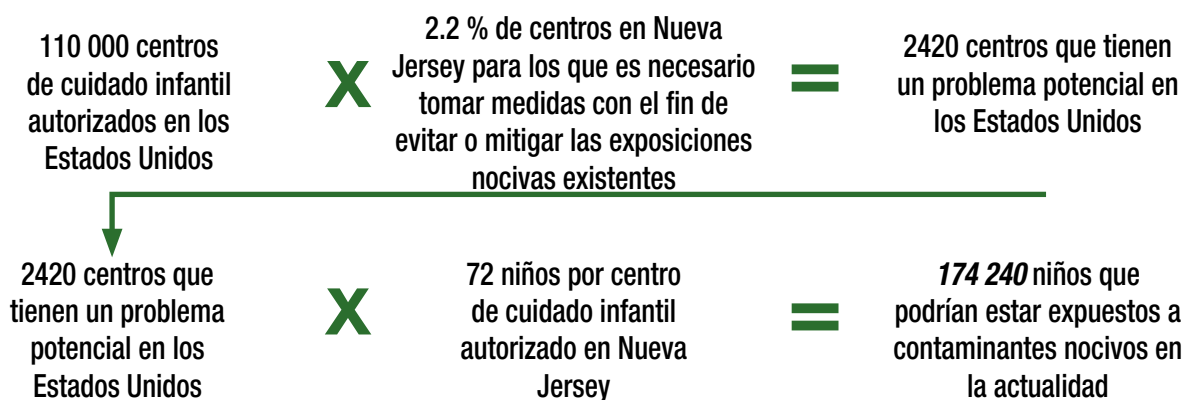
110 000 centros de cuidado infantil autorizados en los Estados Unidos

X

2.2 % de centros en Nueva Jersey para los que es necesario tomar medidas con el fin de evitar o mitigar las exposiciones nocivas existentes

=

2420 centros que tienen un problema potencial en los Estados Unidos

2420 centros que tienen un problema potencial en los Estados Unidos

X

72 niños por centro de cuidado infantil autorizado en Nueva Jersey

=

*174 240* niños que podrían estar expuestos a contaminantes nocivos en la actualidad